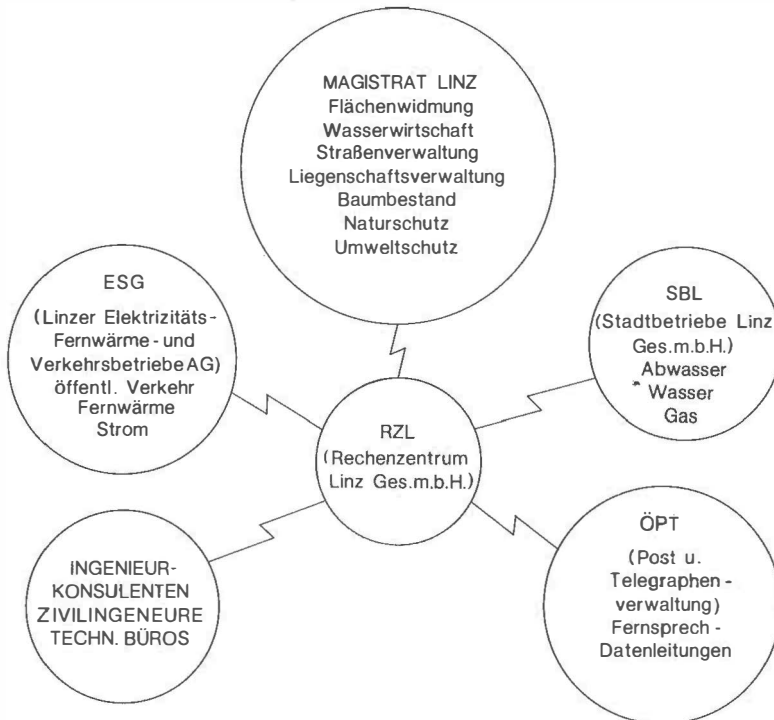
MAGISTRAT LINZ
Flächenwidmung
Wasserwirtschaft
Straßenverwaltung
Liegenschaftsverwaltung
Baumbestand
Naturschutz
Umweltschutz

ESG
(Linzer Elektrizitäts-Fernwärme- und VerkehrsbetriebeAG)
öffentl. Verkehr
Fernwärme
Strom

SBL
(Stadtbetriebe Linz Ges.m.b.H.)
Abwasser
Wasser
Gas

RZL
(Rechenzentrum Linz Ges.m.b.H.)

INGENIEUR-KONSULENTEN
ZIVILINGENEURE
TECHN. BÜROS

ÖPT
(Post u. Telegraphen-verwaltung)
Fernsprech-Datenleitungen